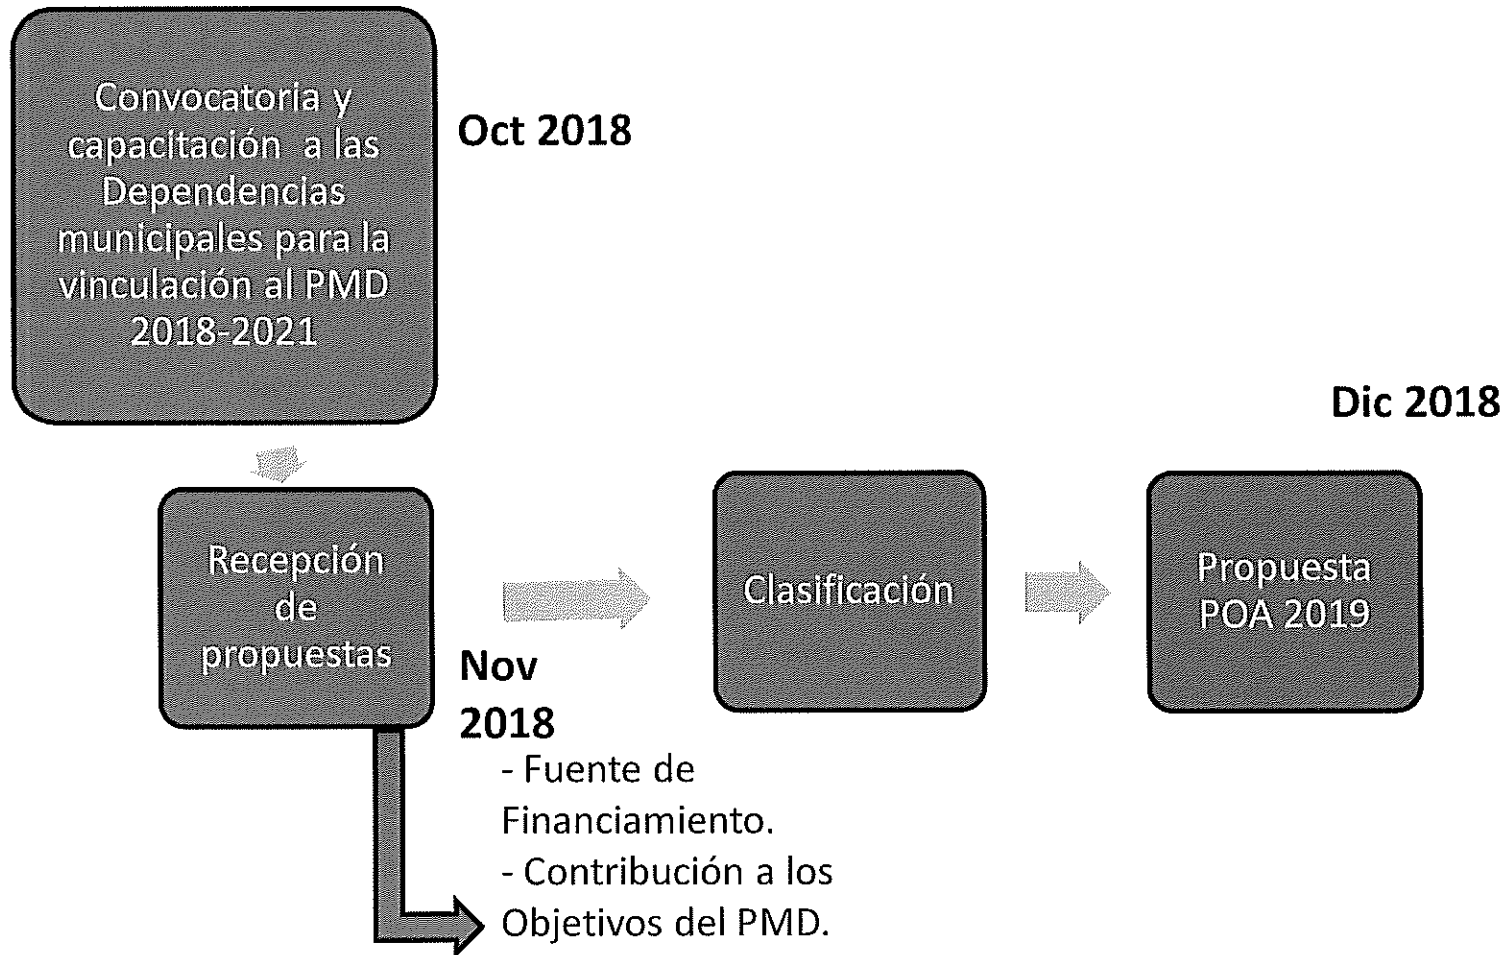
Convocatoria y capacitación a las Dependencias municipales para la vinculación al PMD 2018-2021

Oct 2018

Dic 2018

Recepción de propuestas

Nov 2018

Clasificación

Propuesta POA 2019

- Fuente de Financiamiento.
- Contribución a los Objetivos del PMD.